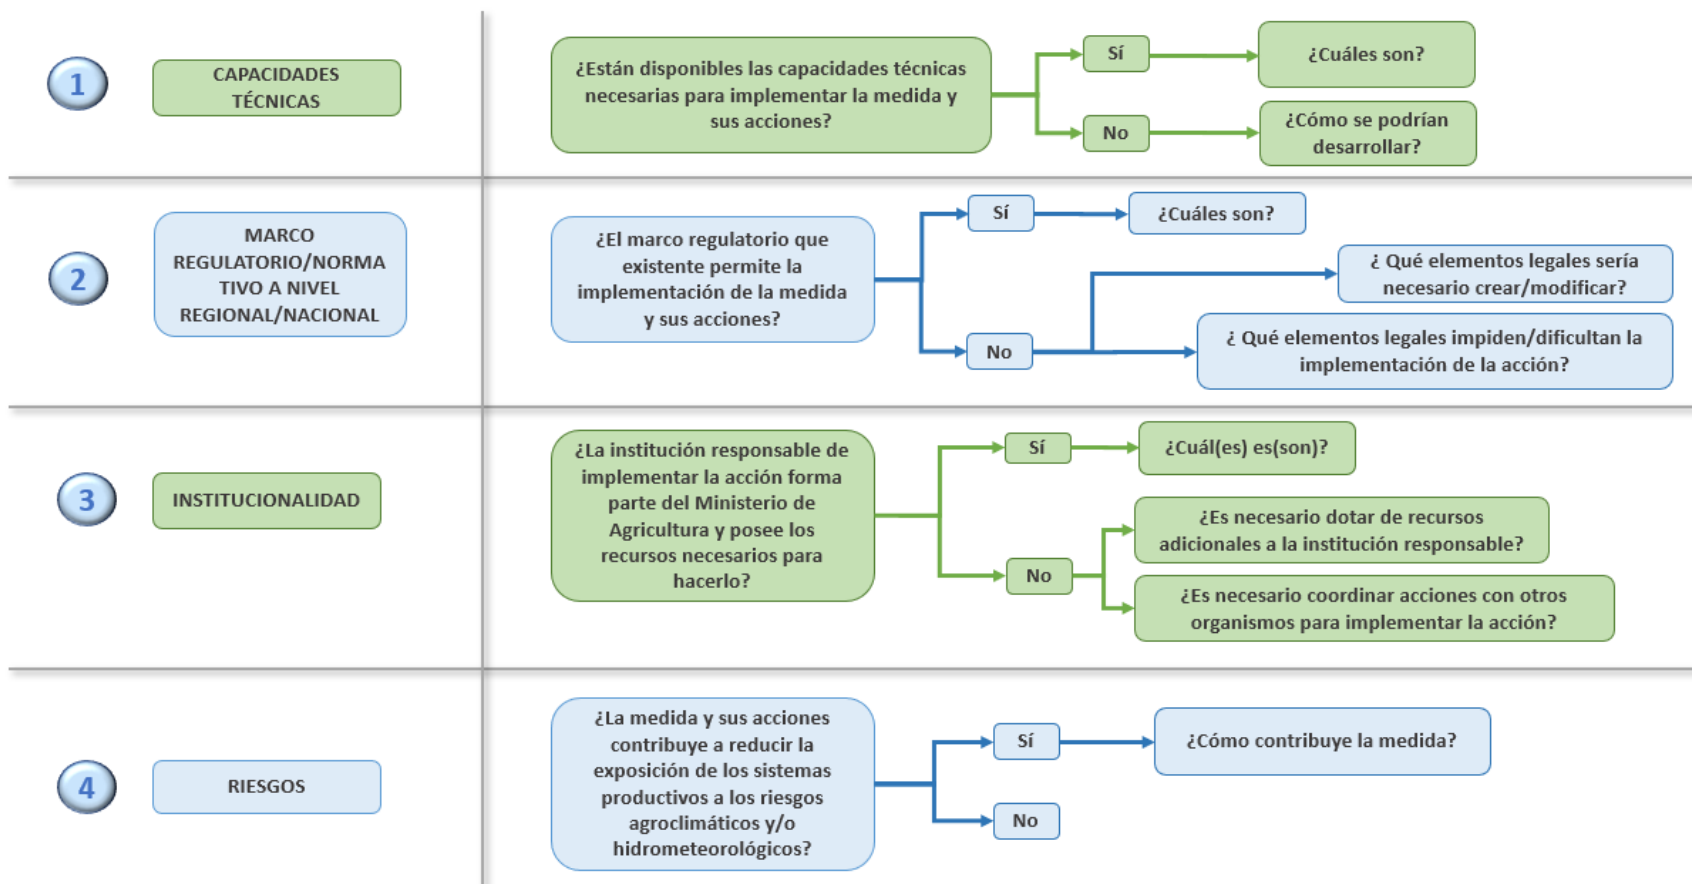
1

CAPACIDADES TÉCNICAS

¿Están disponibles las capacidades técnicas necesarias para implementar la medida y sus acciones?

Sí

¿Cuáles son?

No

¿Cómo se podrían desarrollar?

2

MARCO REGULATORIO/NORMATIVO A NIVEL REGIONAL/NACIONAL

¿El marco regulatorio que existente permite la implementación de la medida y sus acciones?

Sí

¿Cuáles son?

No

¿ Qué elementos legales sería necesario crear/modificar?

¿ Qué elementos legales impiden/dificultan la implementación de la acción?

3

INSTITUCIONALIDAD

¿La institución responsable de implementar la acción forma parte del Ministerio de Agricultura y posee los recursos necesarios para hacerlo?

Sí

¿Cuál(es) es(son)?

No

¿Es necesario dotar de recursos adicionales a la institución responsable?

¿Es necesario coordinar acciones con otros organismos para implementar la acción?

4

RIESGOS

¿La medida y sus acciones contribuye a reducir la exposición de los sistemas productivos a los riesgos agroclimáticos y/o hidrometeorológicos?

Sí

¿Cómo contribuye la medida?

No